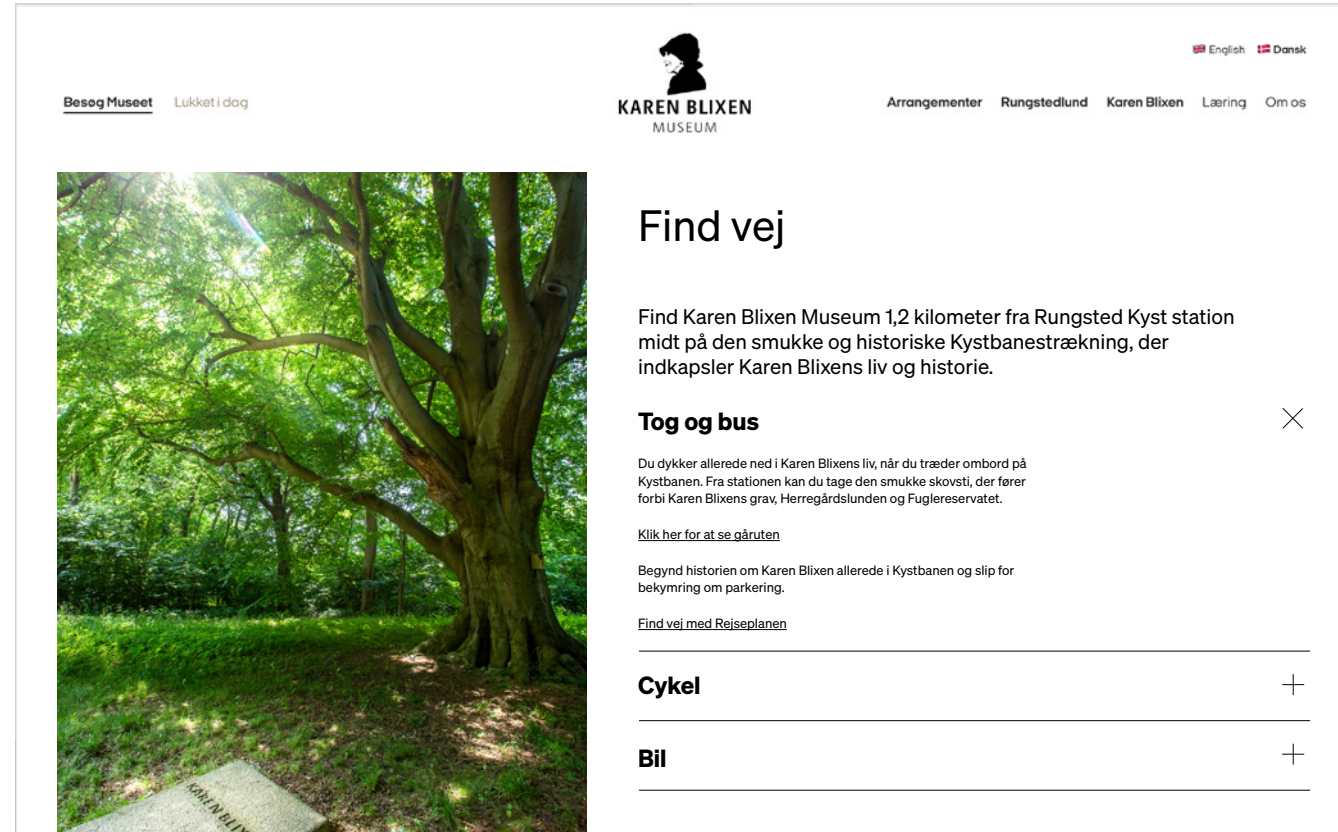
Besøg Museet Lukket i dag

KAREN BLIXEN
MUSEUM

English Dansk

Arrangementer Rungstedlund Karen Blixen Læring Om os

KAREN BLIX

Find vej

Find Karen Blixen Museum 1,2 kilometer fra Rungsted Kyst station midt på den smukke og historiske Kystbanestrækning, der indkapsler Karen Blixens liv og historie.

Tog og bus

Du dykker allerede ned i Karen Blixens liv, når du træder ombord på Kystbanen. Fra stationen kan du tage den smukke skovsti, der fører forbi Karen Blixens grav, Herregårdslunden og Fuglereservatet.

Klik her for at se gåruten

Begynd historien om Karen Blixen allerede i Kystbanen og slip for bekymring om parkering.

Find vej med Rejseplanen

Cykel

Bil